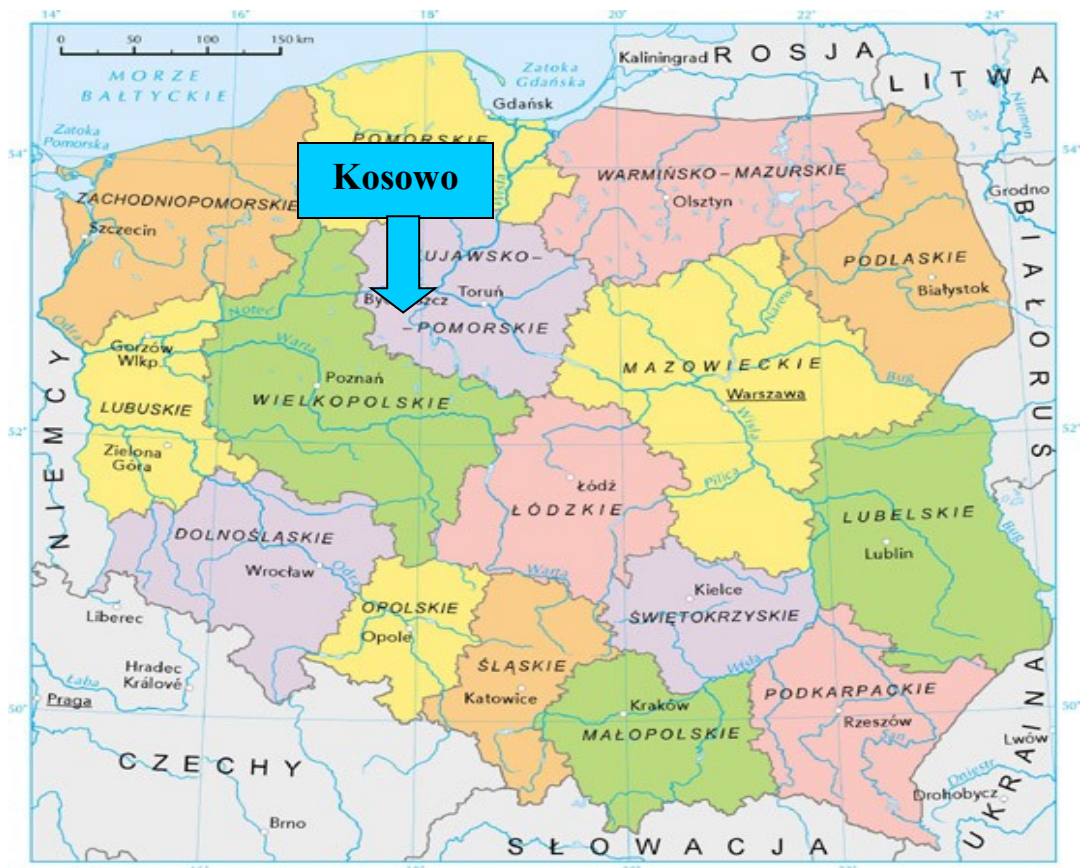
14° 16° 18° 20° 22° 24°

0 50 100 150 km

MORZE BAŁTYCKIE

Zatoka Pomorska

Zatoka Gdańska

Kaliningrad

ROSJA

LITWA

Niemen

54° 54°

Gdańsk

POMORSKIE

Kosowo

Wisła

WARMIŃSKO-MAZURSKIE

Olsztyn

Grodno

ZACHODNIOPOMORSKIE

Szczecin

KUJAWSKO-

Bydgoszcz

Toruń

POMORSKIE

BIAŁORUŚ

PODLASKIE

Białystok

Odra

Noteć

Narew

Gorzów Wlkp.

Warta

Poznań

MAZOWIECKIE

NIEMCY

LUBUSKIE

WIELKOPOLSKIE

Warszawa

Bug

52° 52°

Zielona Góra

Wisła

Pilica

Łódź

ŁÓDZKIE

LUBELSKIE

DOLNOŚLĄSKIE

Lublin

Bug

Wrocław

Odra

Warta

Kielce

Liberec

OPOLSKIE

Opole

ŚWIĘTOKRZYSKIE

Hradec Králové

ŚLĄSKIE

Łaba

Katowice

Wisła

PODKARPACKIE

UKRAINA

50° 50°

Praga

Kraków

Rzeszów

MAŁOPOLSKIE

San

Lwów

CZECHY

Dniestr

Drohobycz

Brno

SŁOWACJA